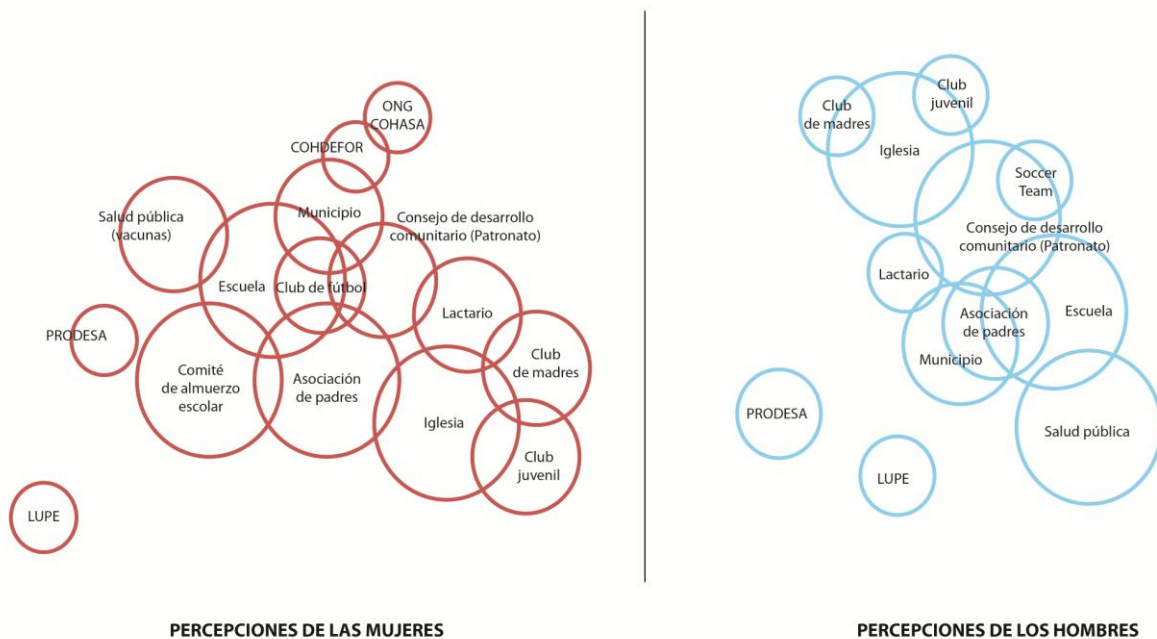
ONG COHASA

COHDEFOR

Salud pública (vacunas)

Municipio

Consejo de desarrollo comunitario (Patronato)

Escuela

Club de fútbol

Lactario

PRODESA

Comité de almuerzo escolar

Asociación de padres

Club de madres

Iglesia

Club juvenil

LUPE

PERCEPCIONES DE LAS MUJERES

Club de madres

Club juvenil

Iglesia

Soccer Team

Consejo de desarrollo comunitario (Patronato)

Lactario

Asociación de padres

Escuela

Municipio

PRODESA

Salud pública

LUPE

PERCEPCIONES DE LOS HOMBRES